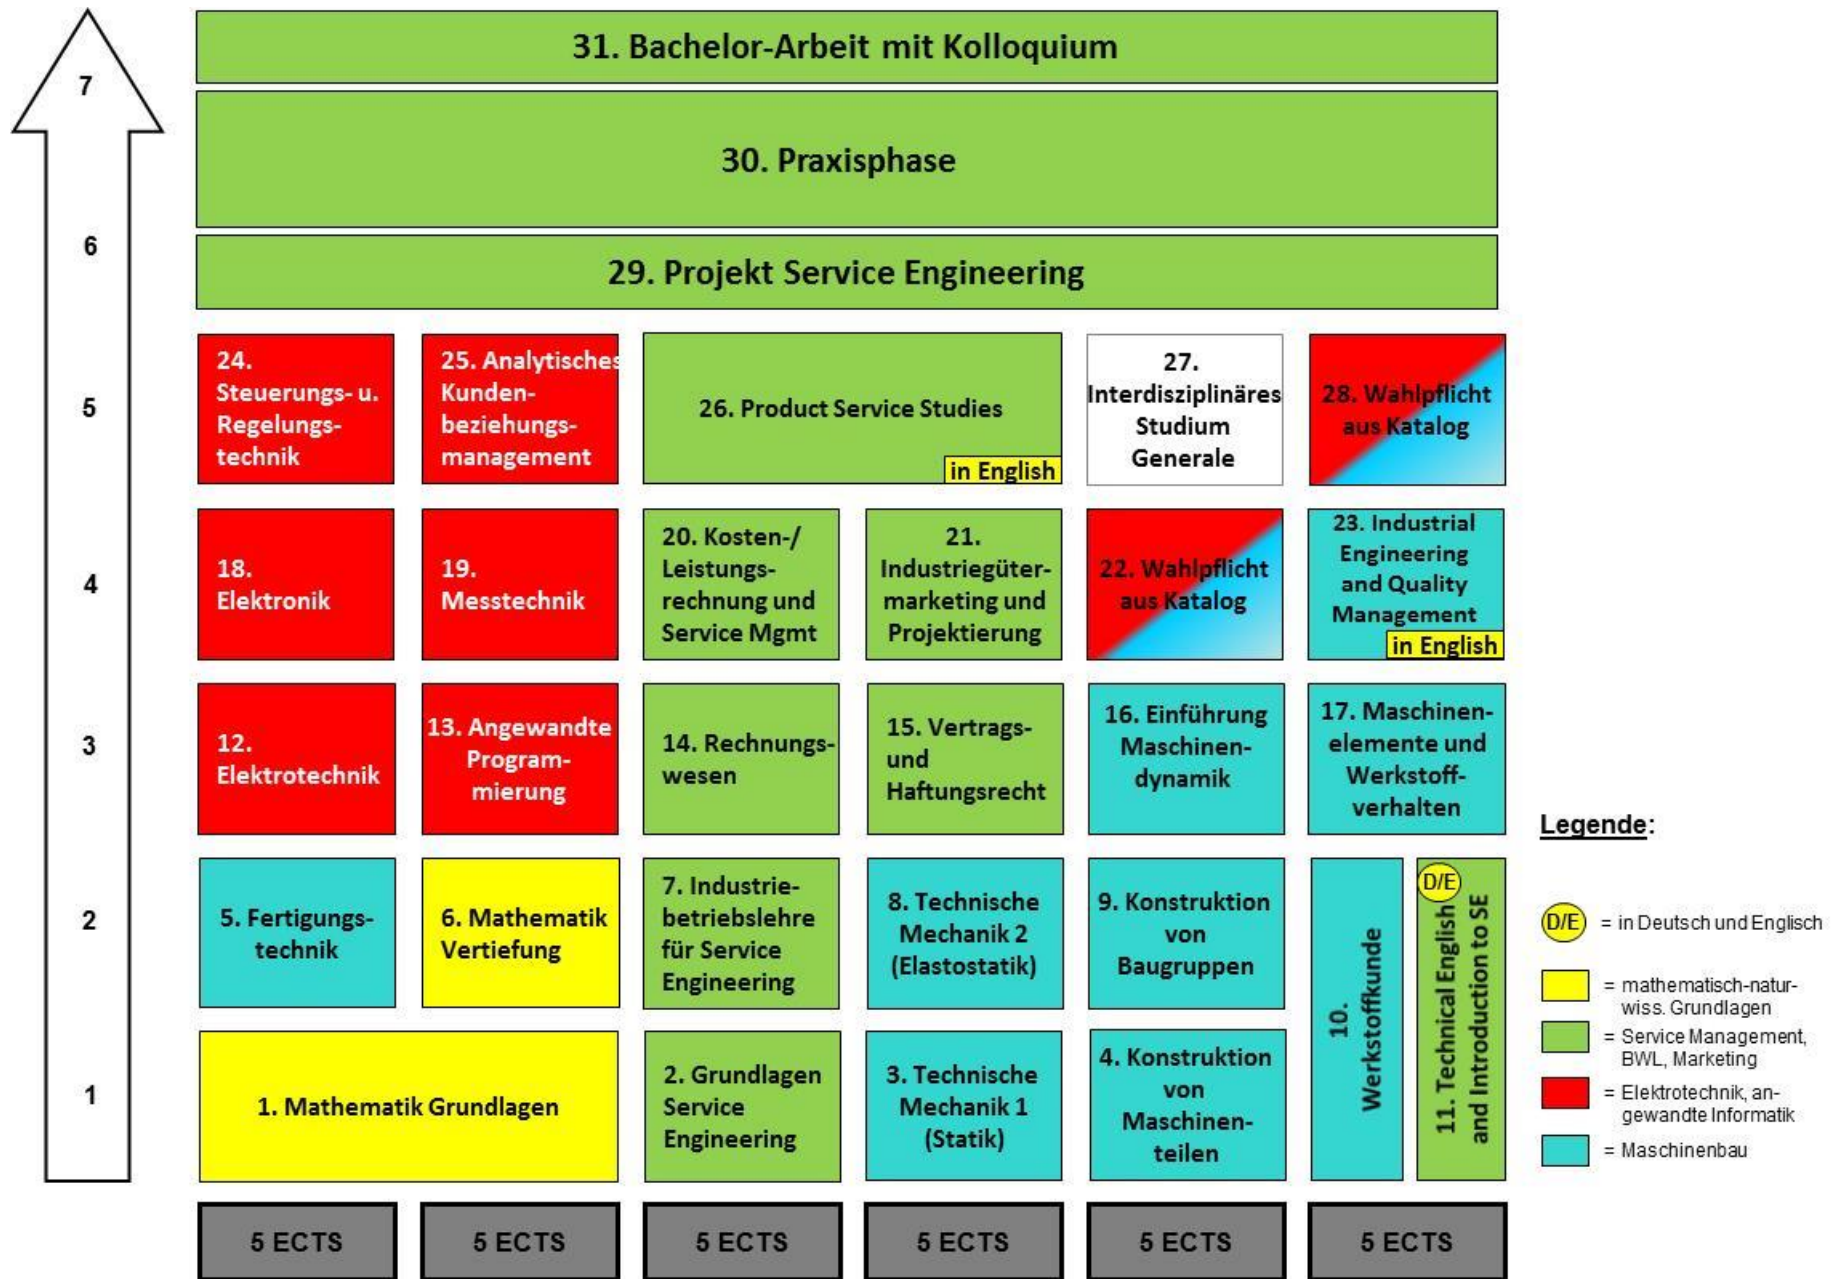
7

6

5

4

3

2

1

31. Bachelor-Arbeit mit Kolloquium

30. Praxisphase

29. Projekt Service Engineering

24. Steuerungs- u. Regelungstechnik

25. Analytisches Kundenbeziehungsmanagement

26. Product Service Studies

in English

27. Interdisziplinäres Studium Generale

28. Wahlpflicht aus Katalog

18. Elektronik

19. Messtechnik

20. Kosten-/ Leistungsrechnung und Service Mgmt

21. Industriegütermarketing und Projektierung

22. Wahlpflicht aus Katalog

23. Industrial Engineering and Quality Management

in English

12. Elektrotechnik

13. Angewandte Programmierung

14. Rechnungswesen

15. Vertrags- und Haftungsrecht

16. Einführung Maschinendynamik

17. Maschinenelemente und Werkstoffverhalten

5. Fertigungstechnik

6. Mathematik Vertiefung

7. Industriebetriebslehre für Service Engineering

8. Technische Mechanik 2 (Elastostatik)

9. Konstruktion von Baugruppen

10. Werkstoffkunde

D/E

11. Technical English and Introduction to SE

1. Mathematik Grundlagen

2. Grundlagen Service Engineering

3. Technische Mechanik 1 (Statik)

4. Konstruktion von Maschinenteilen

5 ECTS | 5 ECTS | 5 ECTS | 5 ECTS | 5 ECTS | 5 ECTS

Legende:

D/E = in Deutsch und Englisch

= mathematisch-naturwiss. Grundlagen

= Service Management, BWL, Marketing

= Elektrotechnik, angewandte Informatik

= Maschinenbau